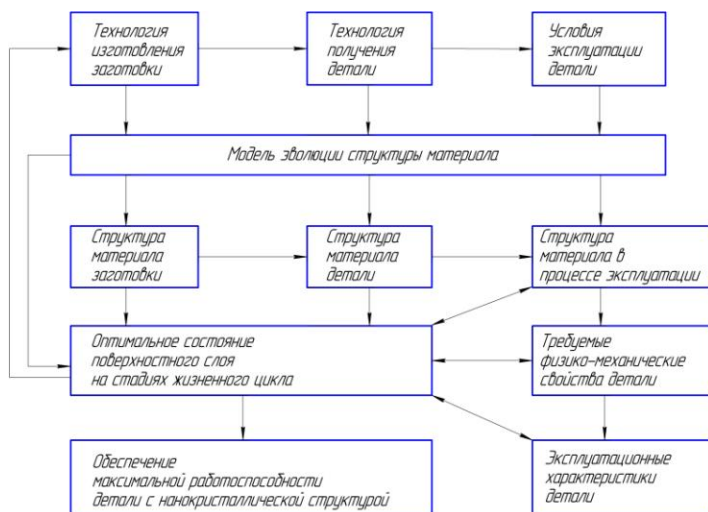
Технология изготовления заготовки

Технология получения детали

Условия эксплуатации детали

Модель эволюции структуры материала

Структура материала заготовки

Структура материала детали

Структура материала в процессе эксплуатации

Оптимальное состояние поверхностного слоя на стадиях жизненного цикла

Требуемые физико-механические свойства детали

Обеспечение максимальной работоспособности детали с нанокристаллической структурой

Эксплуатационные характеристики детали